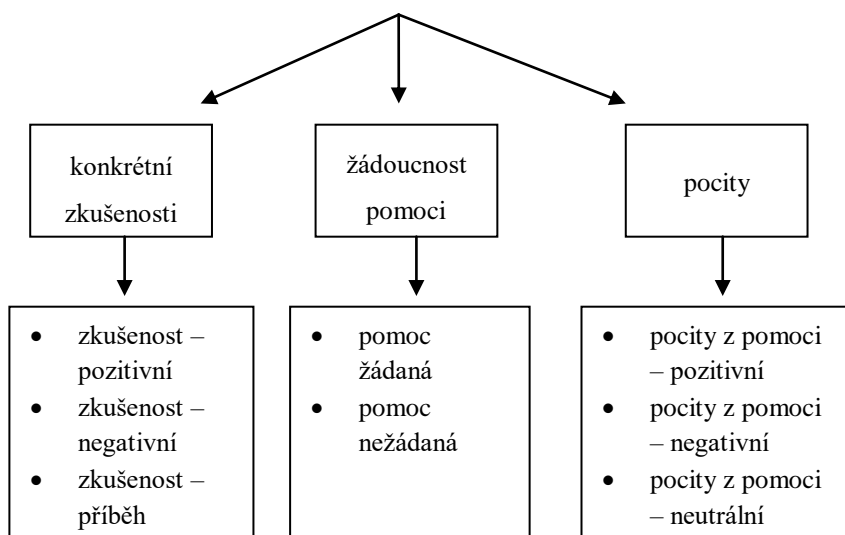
konkrétní zkušenosti

žádoucnost pomoci

pocity

- zkušenost – pozitivní
- zkušenost – negativní
- zkušenost – příběh

- pomoc žádaná
- pomoc nežádaná

- pocity z pomoci – pozitivní
- pocity z pomoci – negativní
- pocity z pomoci – neutrální